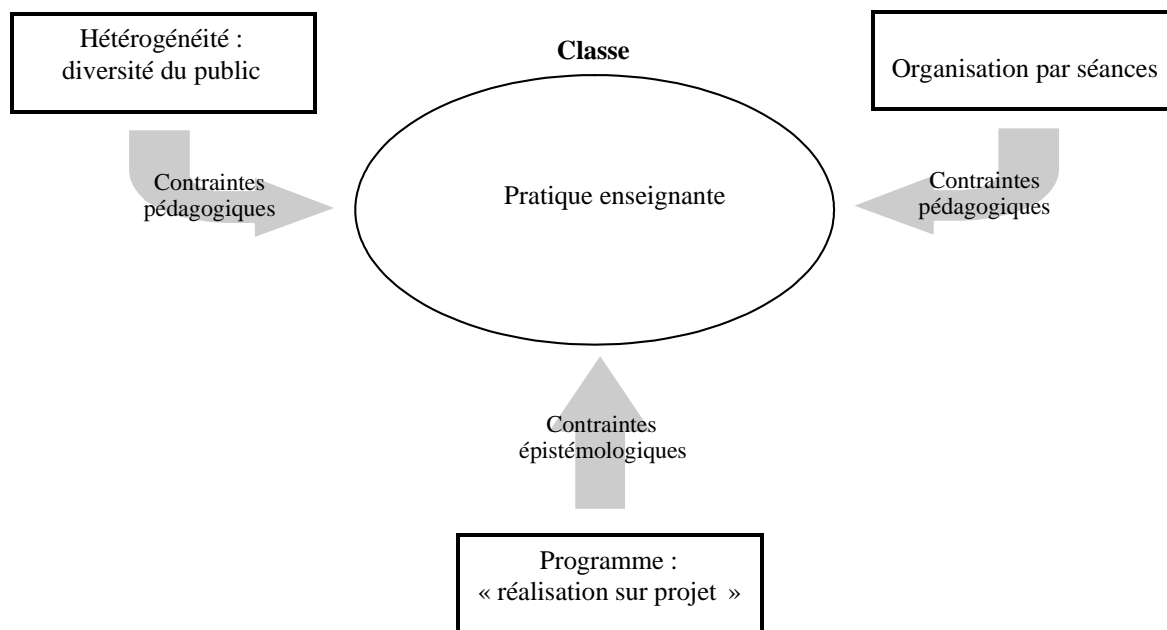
Hétérogénéité : diversité du public

Classe

Organisation par séances

Contraintes pédagogiques

Pratique enseignante

Contraintes pédagogiques

Contraintes épistémologiques

Programme : « réalisation sur projet »